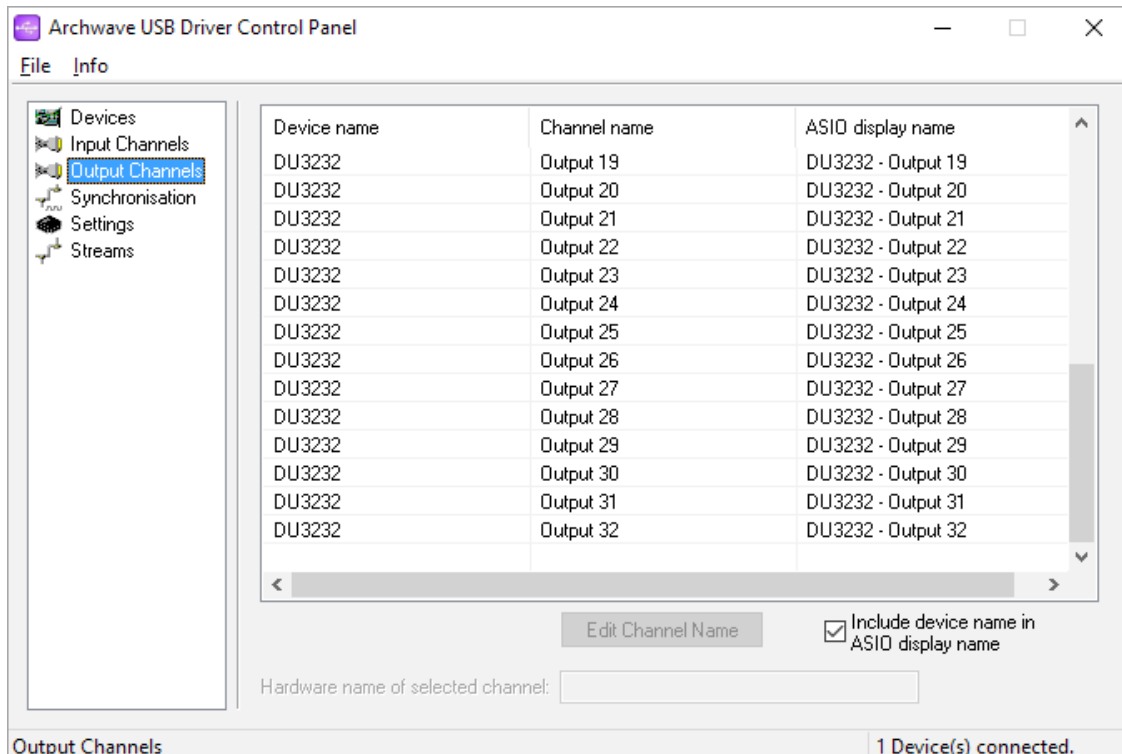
Archwave USB Driver Control Panel

File Info

Devices
Input Channels
Output Channels
Synchronisation
Settings
Streams

| Device name | Channel name | ASIO display name |
|---|---|---|
| DU3232 | Output 19 | DU3232 - Output 19 |
| DU3232 | Output 20 | DU3232 - Output 20 |
| DU3232 | Output 21 | DU3232 - Output 21 |
| DU3232 | Output 22 | DU3232 - Output 22 |
| DU3232 | Output 23 | DU3232 - Output 23 |
| DU3232 | Output 24 | DU3232 - Output 24 |
| DU3232 | Output 25 | DU3232 - Output 25 |
| DU3232 | Output 26 | DU3232 - Output 26 |
| DU3232 | Output 27 | DU3232 - Output 27 |
| DU3232 | Output 28 | DU3232 - Output 28 |
| DU3232 | Output 29 | DU3232 - Output 29 |
| DU3232 | Output 30 | DU3232 - Output 30 |
| DU3232 | Output 31 | DU3232 - Output 31 |
| DU3232 | Output 32 | DU3232 - Output 32 |

Edit Channel Name

Include device name in ASIO display name

Hardware name of selected channel:

Output Channels

1 Device(s) connected.